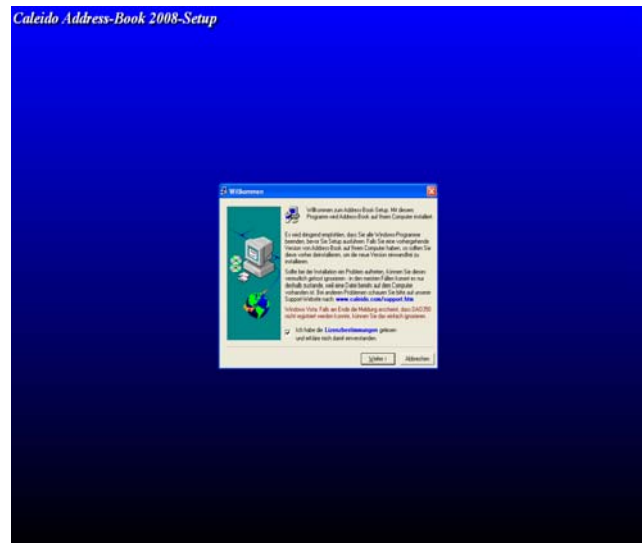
Caleido Address-Book 2008-Setup

Willkommen

Willkommen zum Address Book Setup. Mit diesem Programm wird Address Book auf Ihrem Computer installiert.

Es wird dringend empfohlen, dass Sie alle Windows-Programme beenden, bevor Sie Setup ausführen. Falls Sie eine vorhergehende Version von Address Book auf Ihrem Computer haben, so sollten Sie diese vorher deinstallieren, um die neue Version einwandfrei zu installieren.

Sollte bei der Installation ein Problem auftreten, können Sie dieses vermutlich getrost ignorieren. In den meisten Fällen kommt es nur deshalb zustande, weil eine Datei bereits auf dem Computer vorhanden ist. Bei anderen Problemen schauen Sie bitte auf unserer Support Website nach: www.caleido.com/support.htm

Windows Vista: Falls am Ende die Meldung erscheint, dass DAO350 nicht registriert werden konnte, können Sie das einfach ignorieren.

Ich habe die Lizenzbestimmungen gelesen und erkläre mich damit einverstanden.

Weiter > Abbrechen